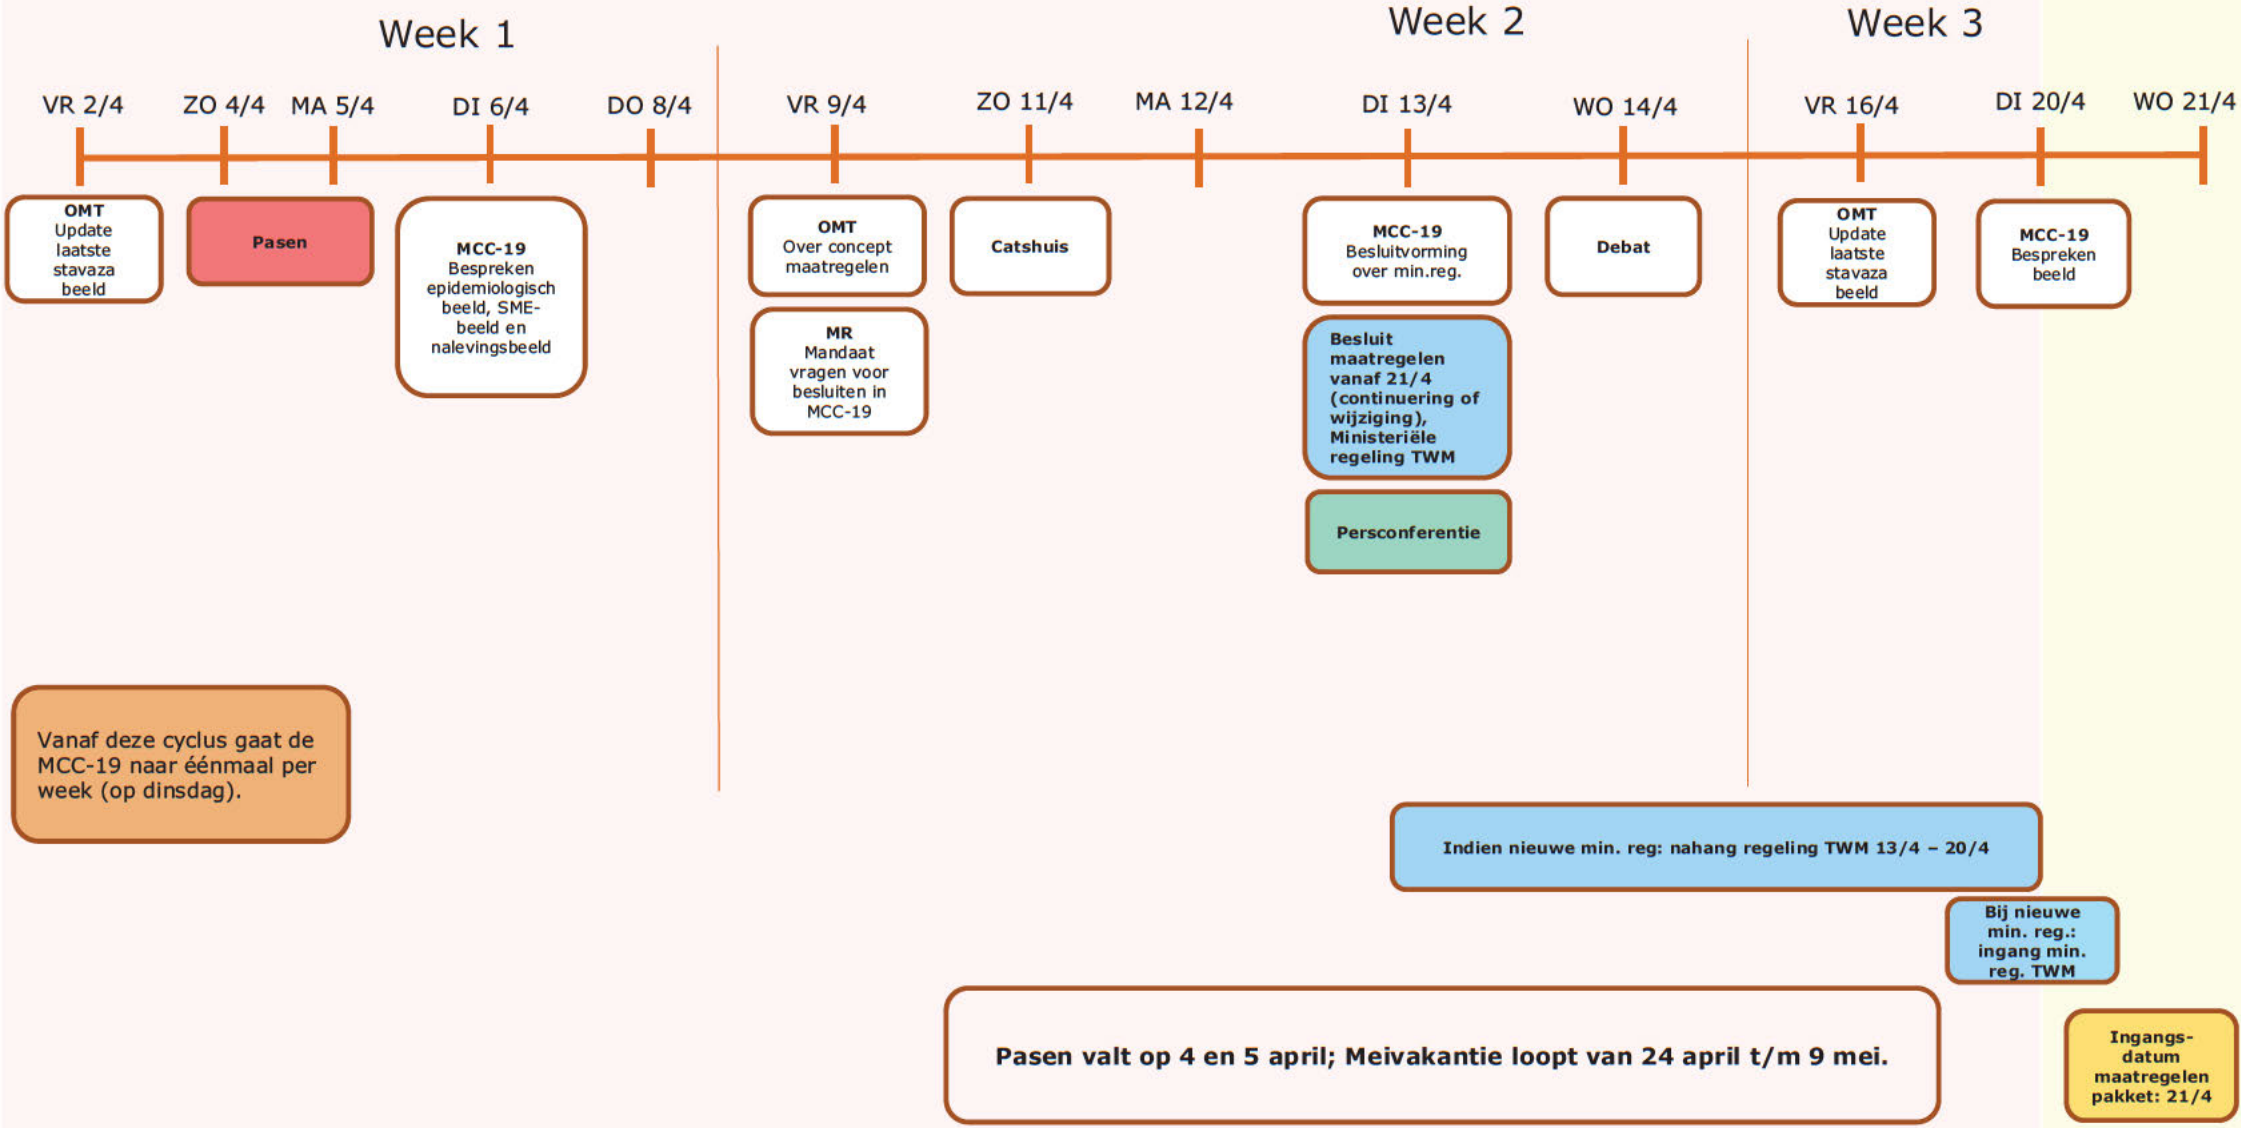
Week 1

Week 2

Week 3

VR 2/4 ZO 4/4 MA 5/4 DI 6/4 DO 8/4 VR 9/4 ZO 11/4 MA 12/4 DI 13/4 WO 14/4 VR 16/4 DI 20/4 WO 21/4

OMT
Update laatste stavaza beeld

Pasen

MCC-19
Bespreken epidemiologisch beeld, SME-beeld en nalevingsbeeld

OMT
Over concept maatregelen

MR
Mandaat vragen voor besluiten in MCC-19

Catshuis

MCC-19
Besluitvorming over min.reg.

Besluit maatregelen vanaf 21/4 (continuering of wijziging), Ministeriële regeling TWM

Persconferentie

Debat

OMT
Update laatste stavaza beeld

MCC-19
Bespreken beeld

Vanaf deze cyclus gaat de MCC-19 naar éénmaal per week (op dinsdag).

Indien nieuwe min. reg: nahang regeling TWM 13/4 – 20/4

Bij nieuwe min. reg.: ingang min. reg. TWM

Pasen valt op 4 en 5 april; Meivakantie loopt van 24 april t/m 9 mei.

Ingangs-datum maatregelen pakket: 21/4